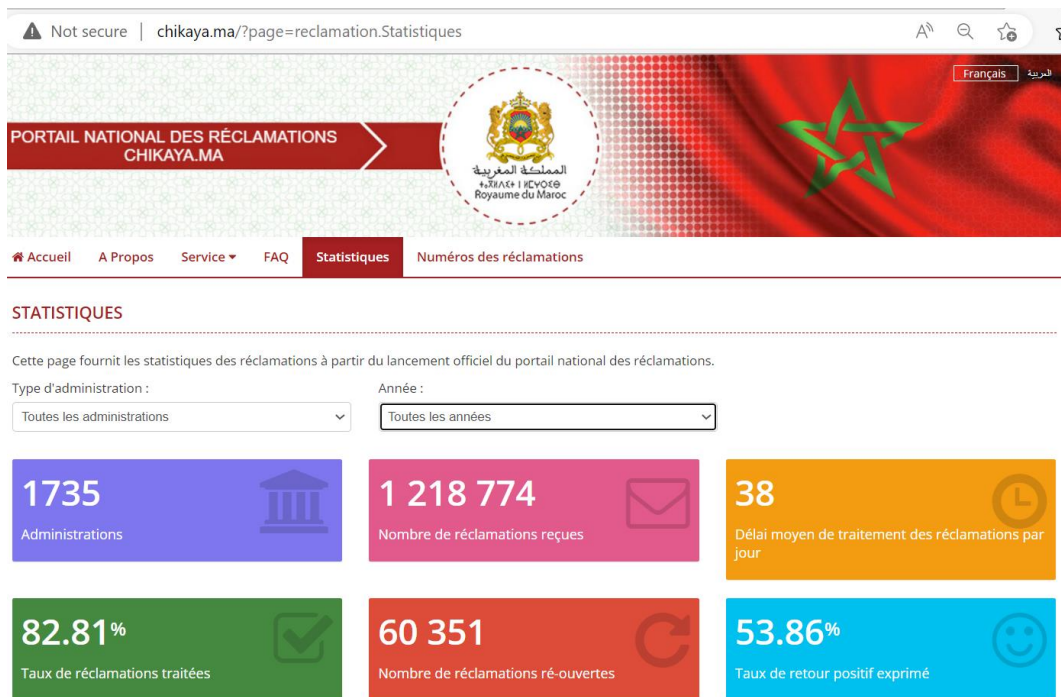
Not secure | chikaya.ma/?page=reclamation.Statistiques

Français العربية

PORTAIL NATIONAL DES RÉCLAMATIONS CHIKAYA.MA

المملكة المغربية
ⵜⴰⴳⵍⴷⵉⵜ ⵏ ⵍⵎⵖⵔⵉⴱ
Royaume du Maroc

Accueil A Propos Service FAQ Statistiques Numéros des réclamations

STATISTIQUES

Cette page fournit les statistiques des réclamations à partir du lancement officiel du portail national des réclamations.

Type d'administration :
Toutes les administrations

Année :
Toutes les années

1735
Administrations

1 218 774
Nombre de réclamations reçues

38
Délai moyen de traitement des réclamations par jour

82.81%
Taux de réclamations traitées

60 351
Nombre de réclamations ré-ouvertes

53.86%
Taux de retour positif exprimé